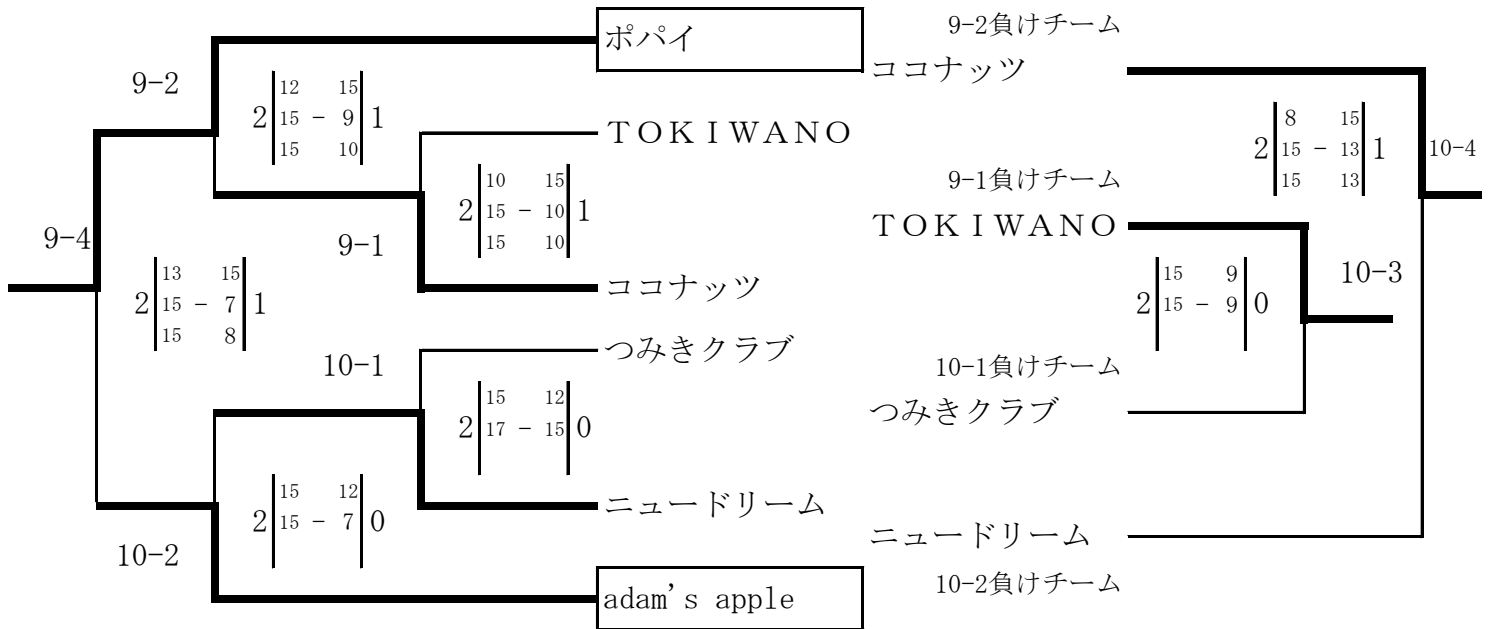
9-2

9-4

2 12-15 15-9 15-10 1

9-1

2 10-15 15-10 15-10 1

2 13-15 15-7 15-8 1

10-1

2 15-12 17-15 0

2 15-12 15-7 0

10-2

ポパイ

TOKIWANO

ココナッツ

つみきクラブ

ニュードリーム

adam's apple

9-2負けチーム
ココナッツ

9-1負けチーム
TOKIWANO

10-1負けチーム
つみきクラブ

ニュードリーム
10-2負けチーム

2 8-15 15-13 15-13 1

10-4

2 15-9 15-9 0

10-3